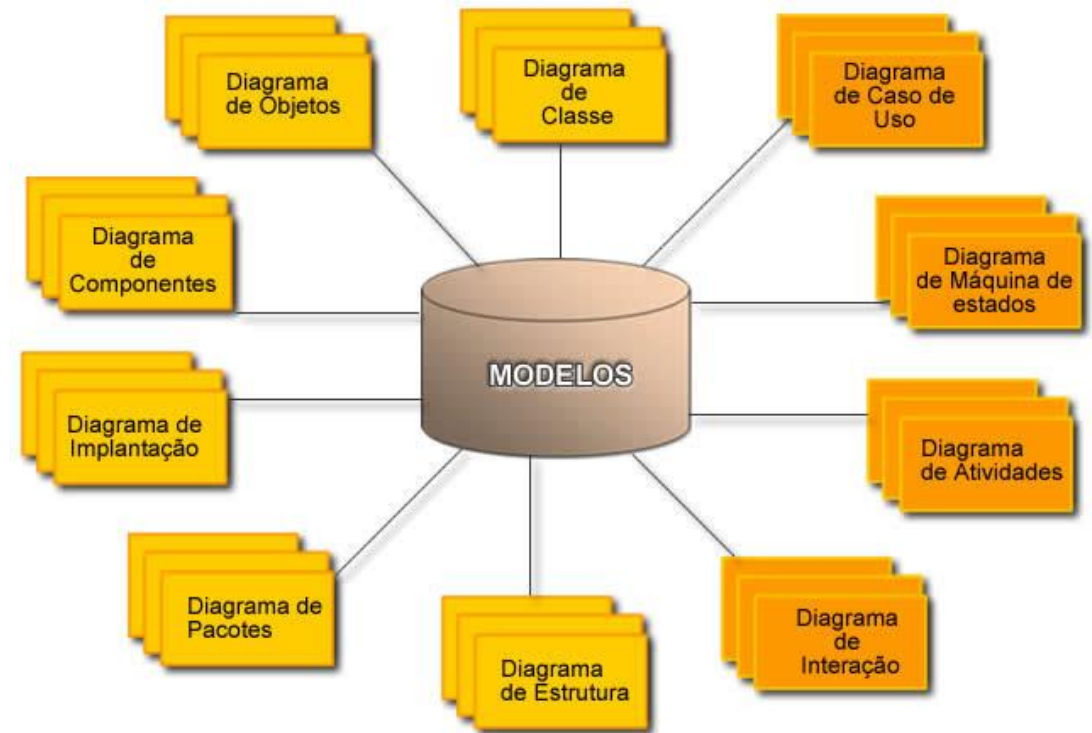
Diagrama de Objetos

Diagrama de Classe

Diagrama de Caso de Uso

Diagrama de Componentes

Diagrama de Máquina de estados

MODELOS

Diagrama de Implantação

Diagrama de Atividades

Diagrama de Pacotes

Diagrama de Estrutura

Diagrama de Interação